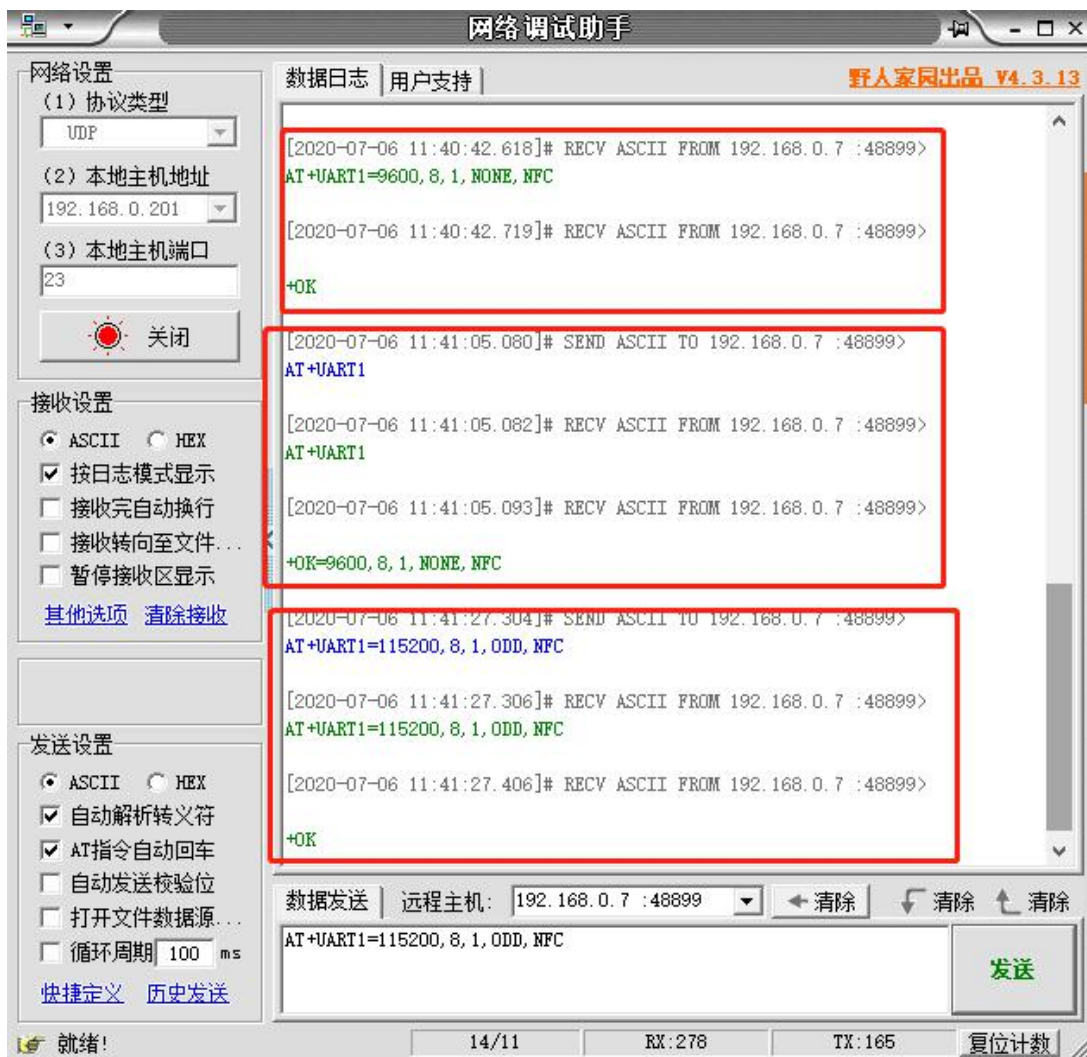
网络调试助手

网络设置
(1) 协议类型
UDP
(2) 本地主机地址
192.168.0.201
(3) 本地主机端口
23
关闭

接收设置
ASCII HEX
按日志模式显示
接收完自动换行
接收转向至文件...
暂停接收区显示
其他选项 清除接收

发送设置
ASCII HEX
自动解析转义符
AT指令自动回车
自动发送校验位
打开文件数据源...
循环周期 100 ms
快捷定义 历史发送

数据日志 | 用户支持 | 野人家园出品 V4.3.13

[2020-07-06 11:40:42.618]# RECV ASCII FROM 192.168.0.7 :48899>
AT+UART1=9600,8,1,NONE,NFC

[2020-07-06 11:40:42.719]# RECV ASCII FROM 192.168.0.7 :48899>

+OK

[2020-07-06 11:41:05.080]# SEND ASCII TO 192.168.0.7 :48899>
AT+UART1

[2020-07-06 11:41:05.082]# RECV ASCII FROM 192.168.0.7 :48899>
AT+UART1

[2020-07-06 11:41:05.093]# RECV ASCII FROM 192.168.0.7 :48899>

+OK=9600,8,1,NONE,NFC

[2020-07-06 11:41:27.304]# SEND ASCII TO 192.168.0.7 :48899>
AT+UART1=115200,8,1,ODD,NFC

[2020-07-06 11:41:27.306]# RECV ASCII FROM 192.168.0.7 :48899>
AT+UART1=115200,8,1,ODD,NFC

[2020-07-06 11:41:27.406]# RECV ASCII FROM 192.168.0.7 :48899>

+OK

数据发送 | 远程主机: 192.168.0.7 :48899 清除 清除 清除
AT+UART1=115200,8,1,ODD,NFC
发送

就绪! 14/11 RX:278 TX:165 复位计数